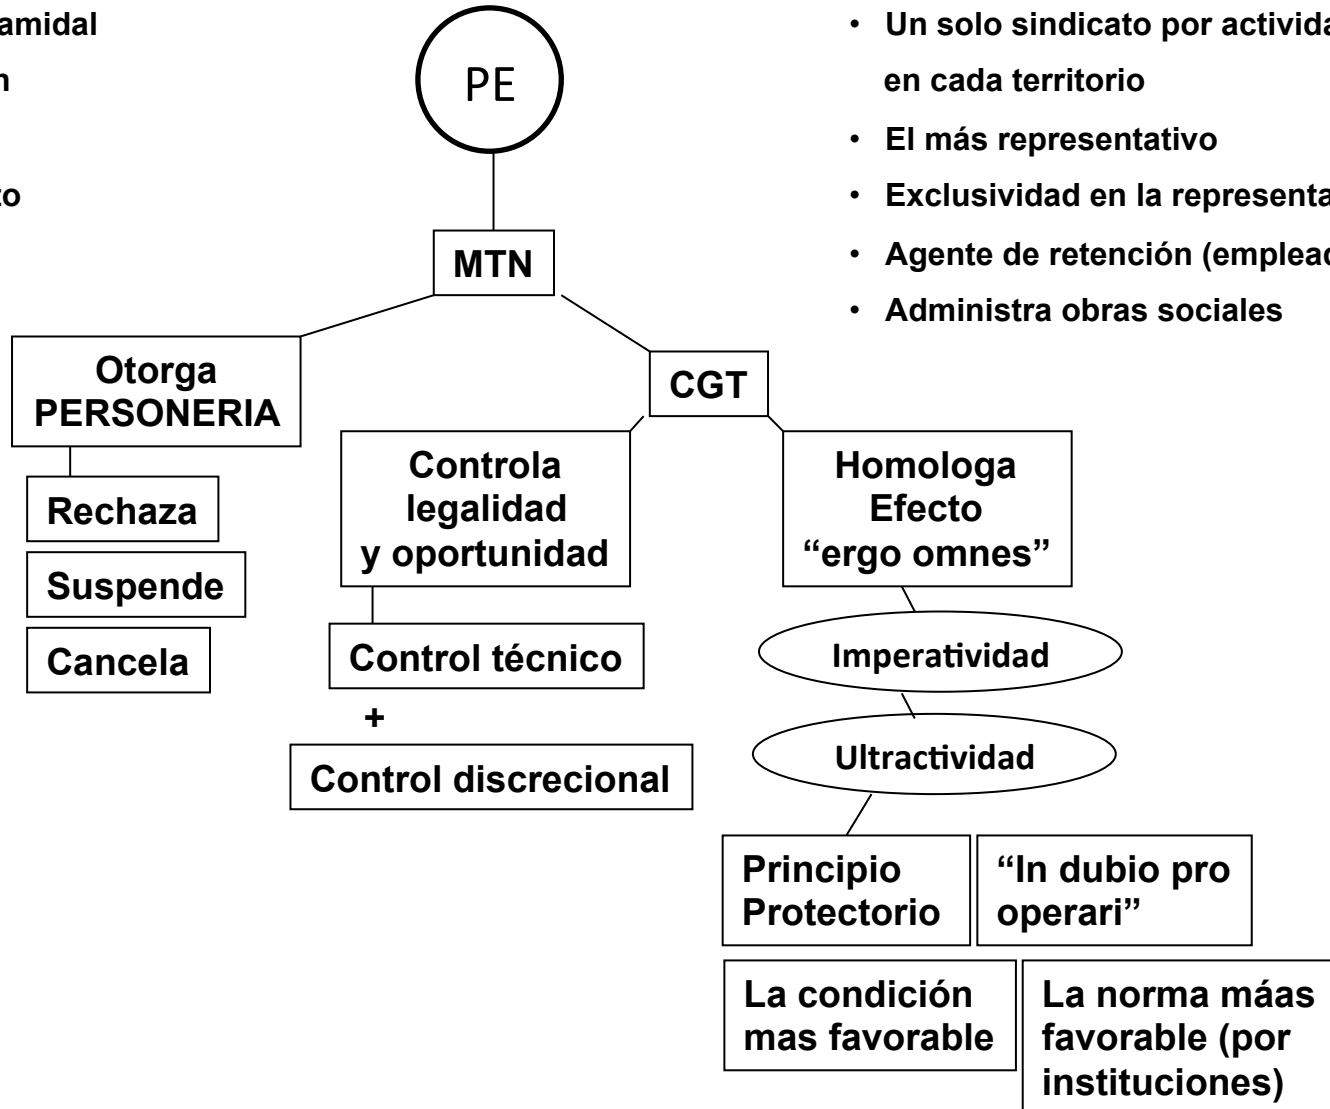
amidal

n

to

PE

MTN

Otorga PERSONERIA

Rechaza

Suspende

Cancela

CGT

Controla legalidad y oportunidad

Control técnico

+

Control discrecional

Homologa Efecto "ergo omnes"

Imperatividad

Ultractividad

Principio Protectorio

"In dubio pro operari"

La condición mas favorable

La norma máas favorable (por instituciones)

• Un solo sindicato por activida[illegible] en cada territorio
• El más representativo
• Exclusividad en la representa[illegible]
• Agente de retención (emplead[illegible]
• Administra obras sociales